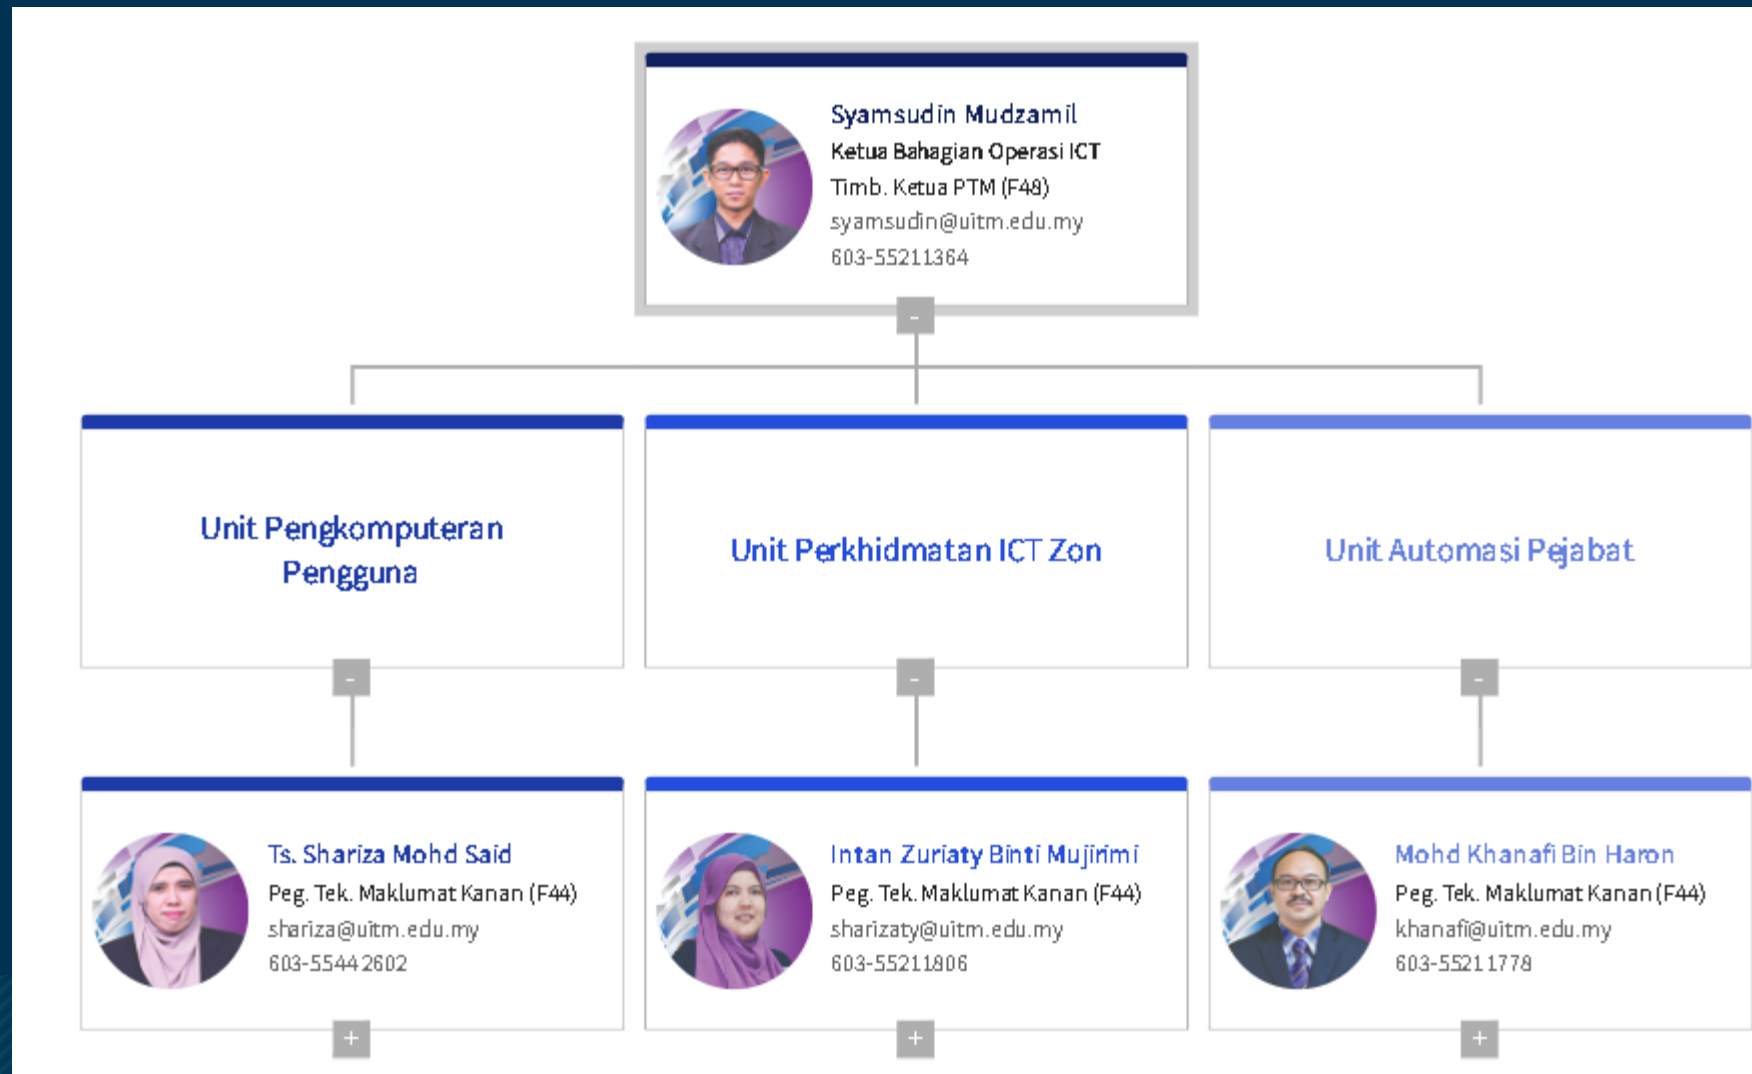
Syamsudin Mudzamil
Ketua Bahagian Operasi ICT
Timb. Ketua PTM (F48)
syamsudin@uitm.edu.my
603-55211364

-

Unit Pengkomputeran Pengguna

-

Unit Perkhidmatan ICT Zon

-

Unit Automasi Pejabat

-

Ts. Shariza Mohd Said
Peg. Tek. Maklumat Kanan (F44)
shariza@uitm.edu.my
603-5544 2602

+

Intan Zuriaty Binti Mujirimi
Peg. Tek. Maklumat Kanan (F44)
sharizaty@uitm.edu.my
603-55211806

+

Mohd Khanafi Bin Haron
Peg. Tek. Maklumat Kanan (F44)
khanafi@uitm.edu.my
603-5521 1778

+